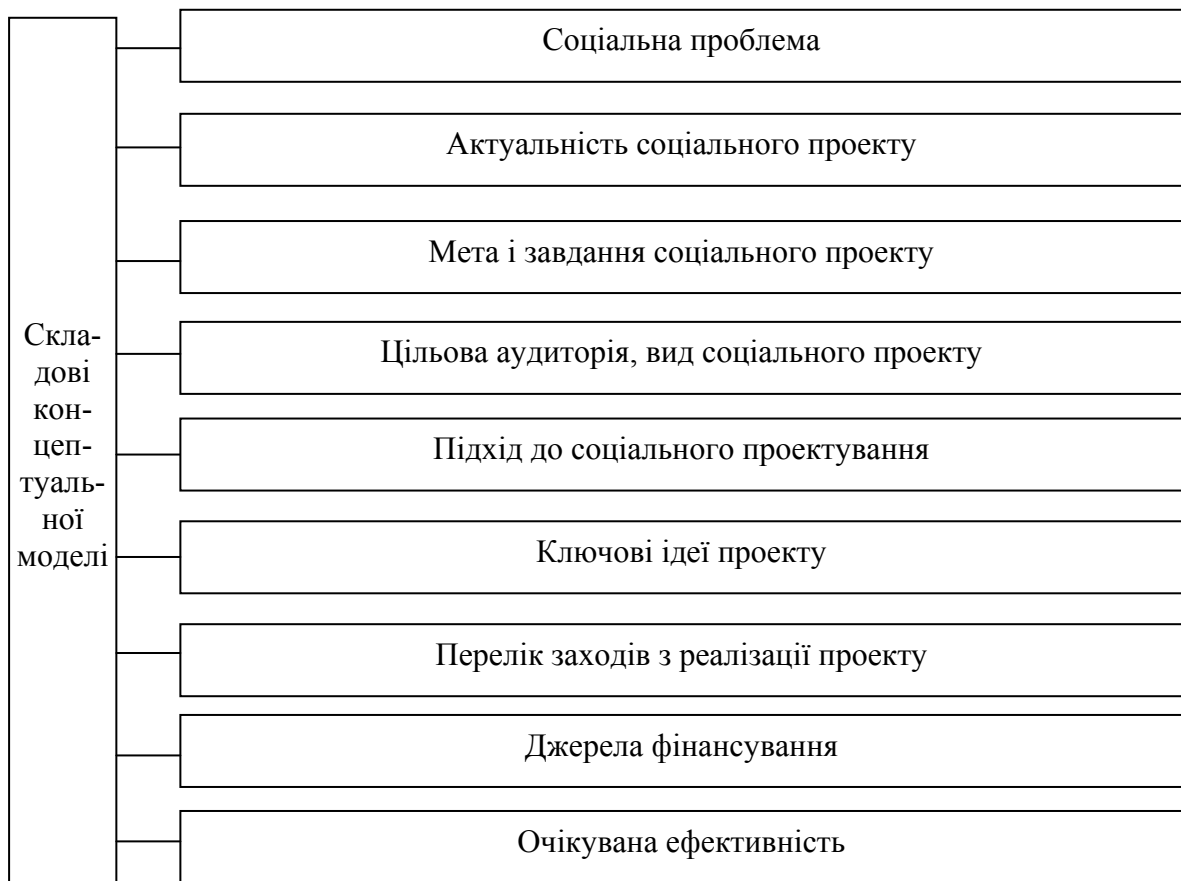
Складові концептуальної моделі

Соціальна проблема

Актуальність соціального проекту

Мета і завдання соціального проекту

Цільова аудиторія, вид соціального проекту

Підхід до соціального проектування

Ключові ідеї проекту

Перелік заходів з реалізації проекту

Джерела фінансування

Очікувана ефективність